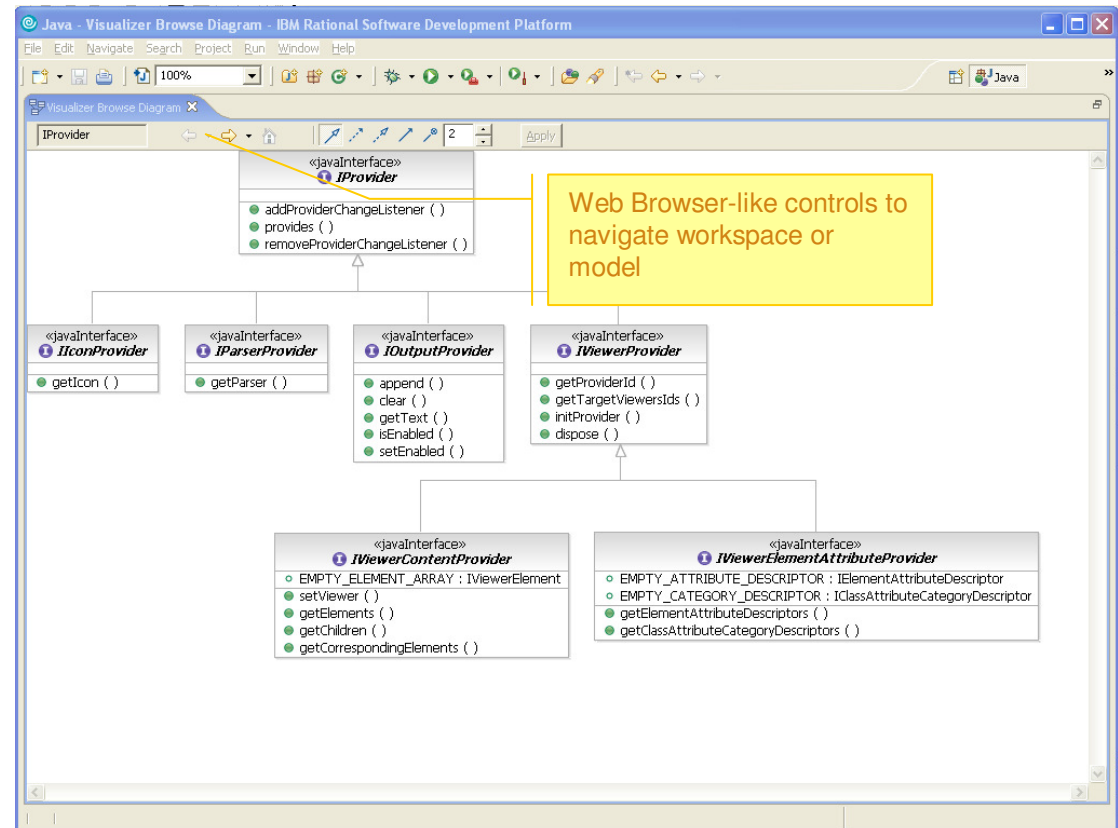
Java - Visualizer Browse Diagram - IBM Rational Software Development Platform

File Edit Navigate Search Project Run Window Help

100%

Java

Visualizer Browse Diagram

IProvider

2

Apply

«javaInterface»
IProvider
addProviderChangeListener ( )
provides ( )
removeProviderChangeListener ( )

Web Browser-like controls to navigate workspace or model

«javaInterface»
IIconProvider
getIcon ( )

«javaInterface»
IParserProvider
getParser ( )

«javaInterface»
IOutputProvider
append ( )
clear ( )
getText ( )
isEnabled ( )
setEnabled ( )

«javaInterface»
IViewerProvider
getProviderId ( )
getTargetViewersIds ( )
initProvider ( )
dispose ( )

«javaInterface»
IViewerContentProvider
EMPTY_ELEMENT_ARRAY : IViewerElement
setViewer ( )
getElements ( )
getChildren ( )
getCorrespondingElements ( )

«javaInterface»
IViewerElementAttributeProvider
EMPTY_ATTRIBUTE_DESCRIPTOR : IElementAttributeDescriptor
EMPTY_CATEGORY_DESCRIPTOR : IClassAttributeCategoryDescriptor
getElementAttributeDescriptors ( )
getClassAttributeCategoryDescriptors ( )